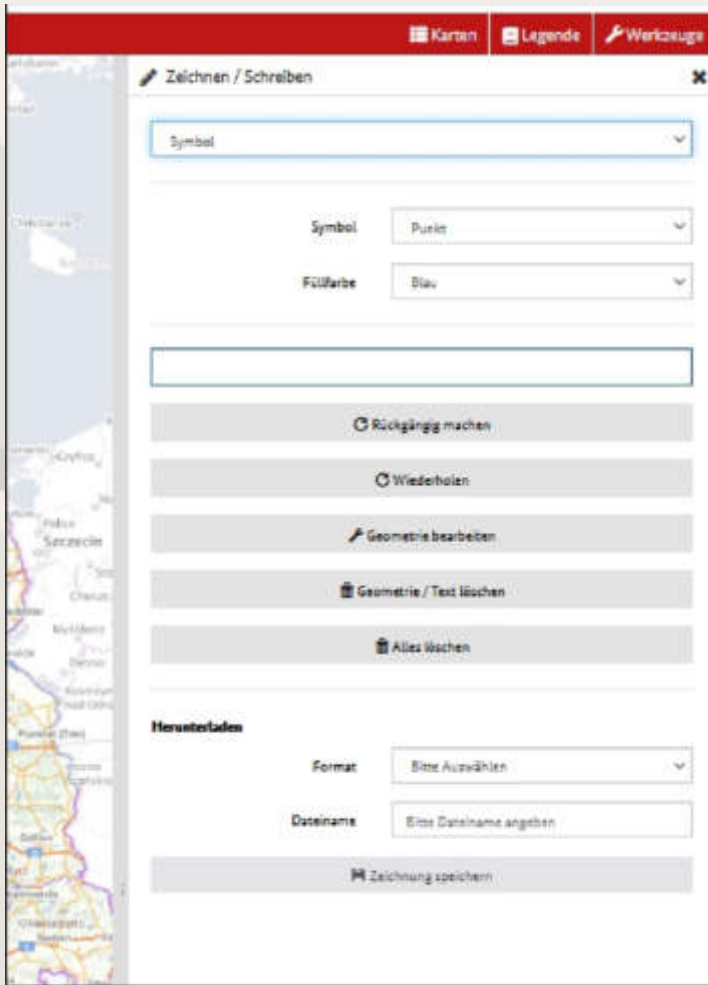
Karten | Legende | Werkzeuge

Zeichnen / Schreiben

Symbol

Symbol: Punkt

Füllfarbe: Blau

Rückgängig machen

Wiederholen

Geometrie bearbeiten

Geometrie / Text löschen

Alles löschen

Herunterladen

Format: Bitte Auswählen

Dateiname: Bitte Dateiname angeben

Zeichnung speichern

Szczecin